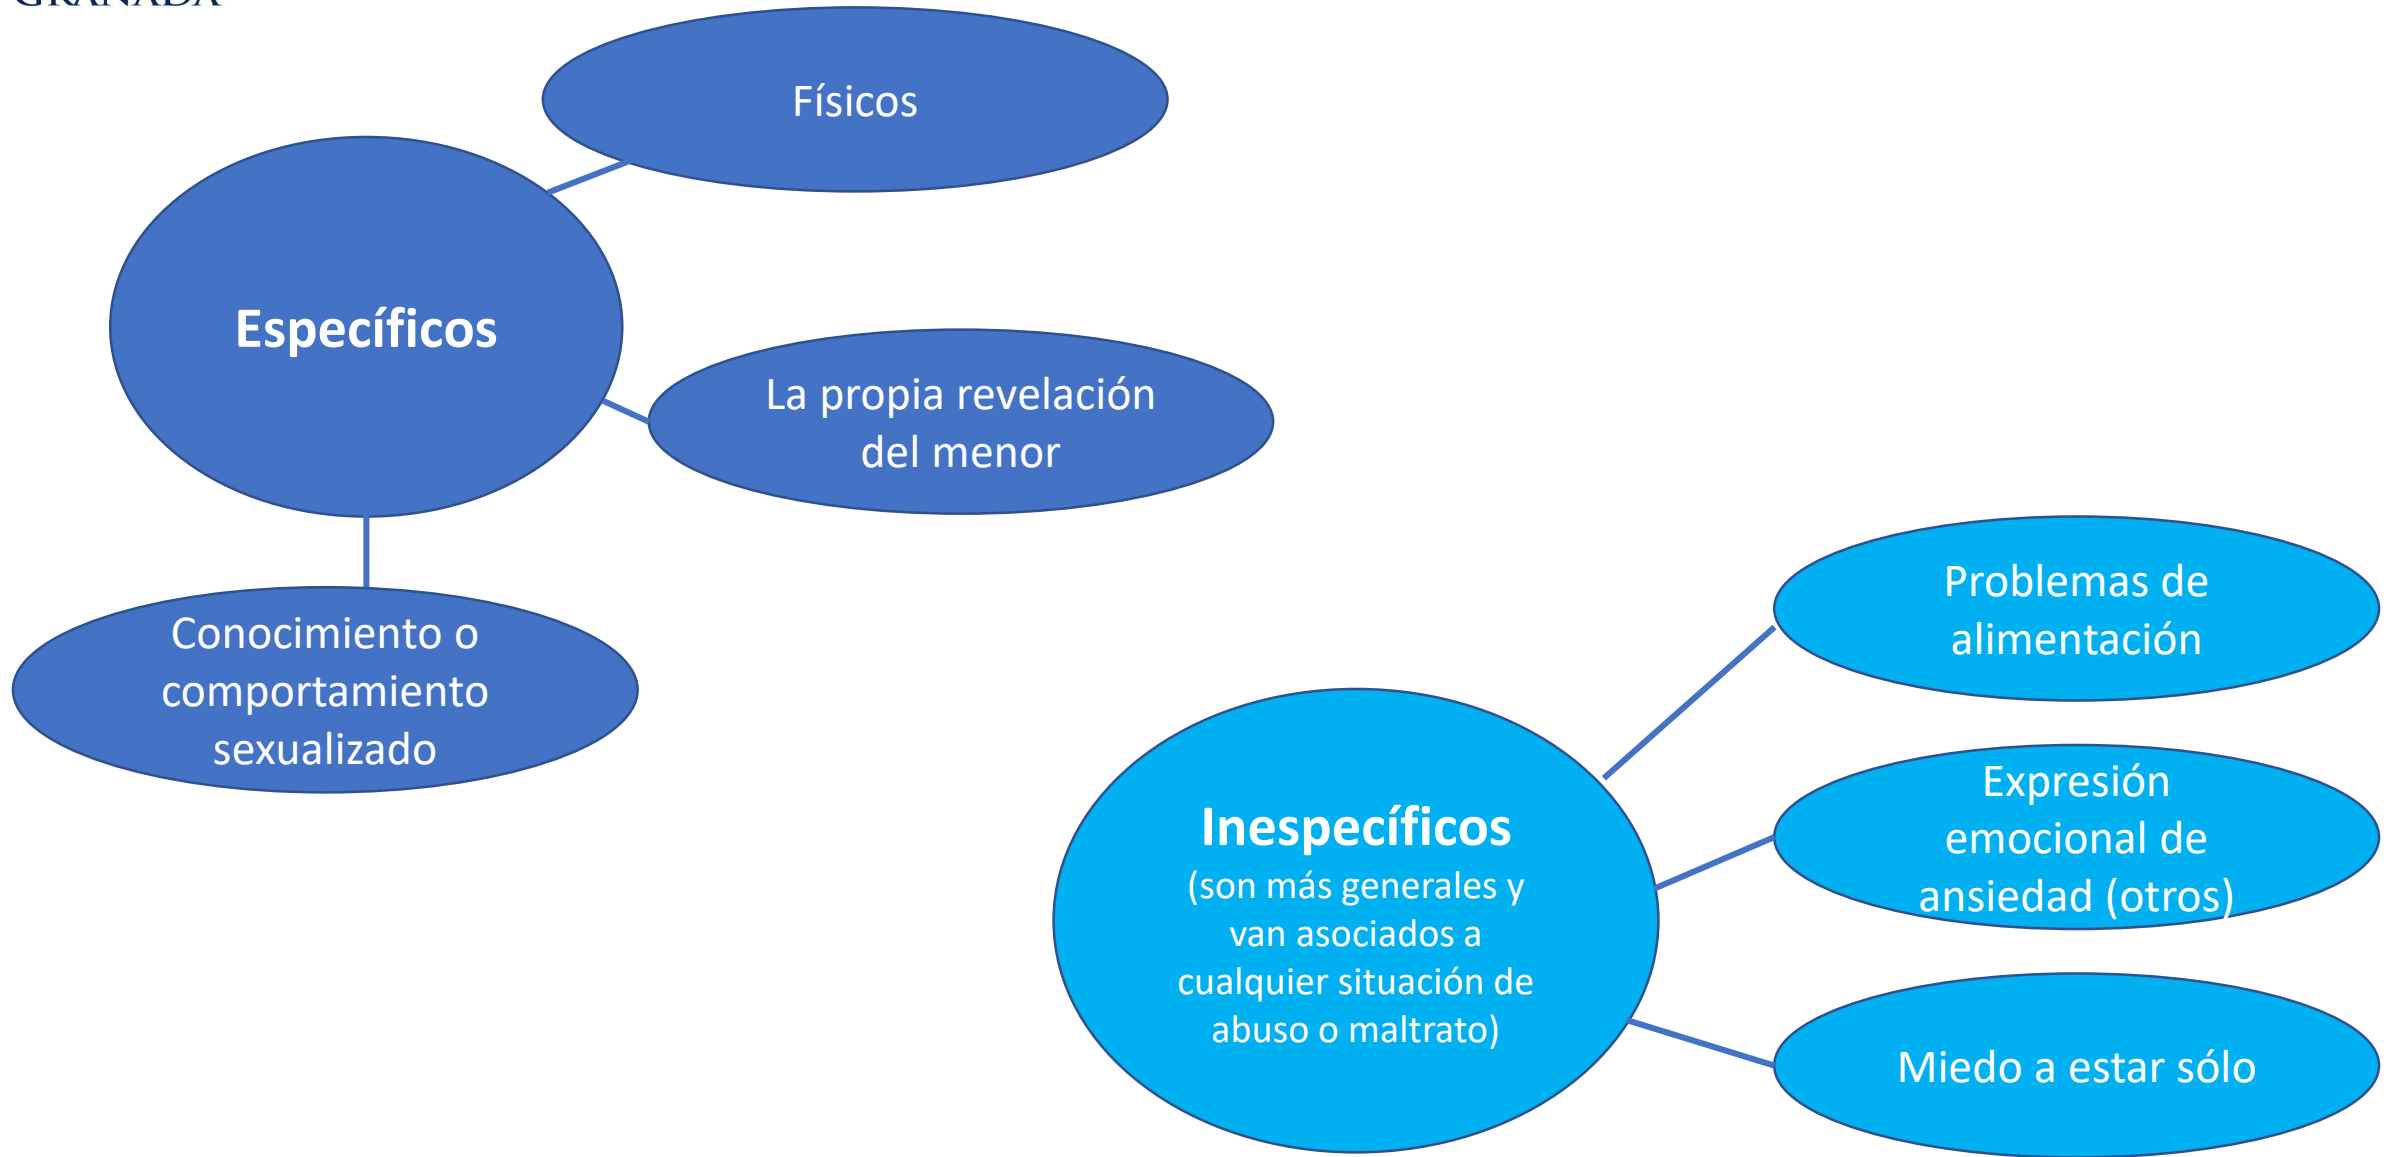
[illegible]

Físicos

Específicos

La propia revelación del menor

Conocimiento o comportamiento sexualizado

Problemas de alimentación

Inespecíficos
(son más generales y van asociados a cualquier situación de abuso o maltrato)

Expresión emocional de ansiedad (otros)

Miedo a estar sólo